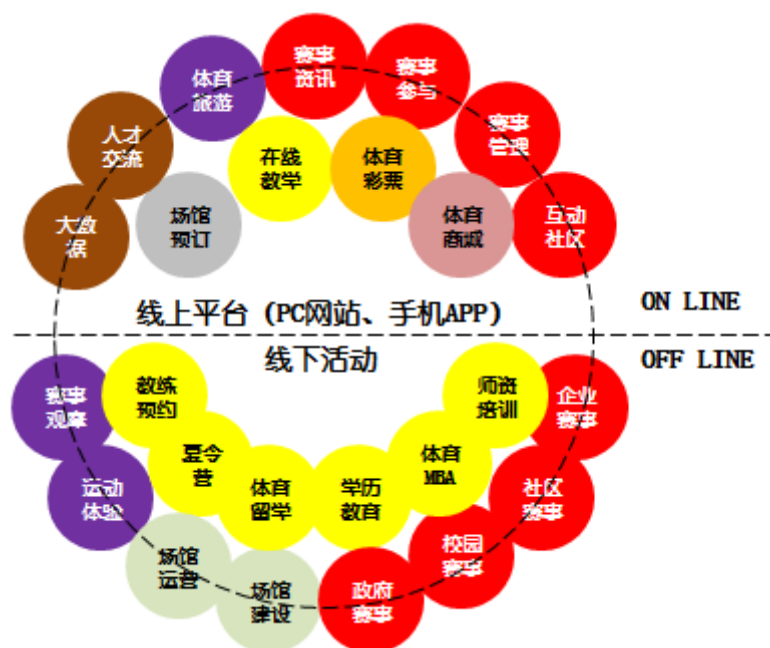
体育旅游

赛事资讯

赛事参与

赛事管理

人才交流

在线教学

体育彩票

大数据

场馆预订

体育商城

互动社区

线上平台（PC网站、手机APP）

ON LINE

线下活动

OFF LINE

赛事观摩

教练预约

师资培训

企业赛事

夏令营

体育MBA

运动体验

体育留学

学历教育

社区赛事

校园赛事

场馆运营

场馆建设

政府赛事